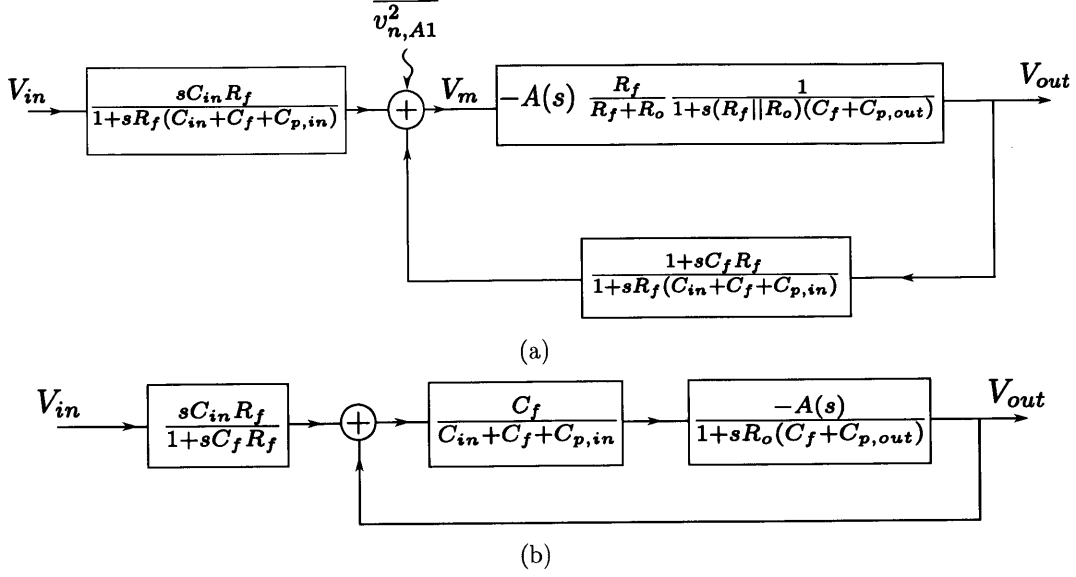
$\overline{v_{n,A1}^2}$

$V_{in}$

$\frac{sC_{in}R_f}{1+sR_f(C_{in}+C_f+C_{p,in})}$

$+$

$V_m$

$-A(s)\ \frac{R_f}{R_f+R_o}\frac{1}{1+s(R_f||R_o)(C_f+C_{p,out})}$

$V_{out}$

$\frac{1+sC_fR_f}{1+sR_f(C_{in}+C_f+C_{p,in})}$

(a)

$V_{in}$

$\frac{sC_{in}R_f}{1+sC_fR_f}$

$+$

$\frac{C_f}{C_{in}+C_f+C_{p,in}}$

$\frac{-A(s)}{1+sR_o(C_f+C_{p,out})}$

$V_{out}$

(b)